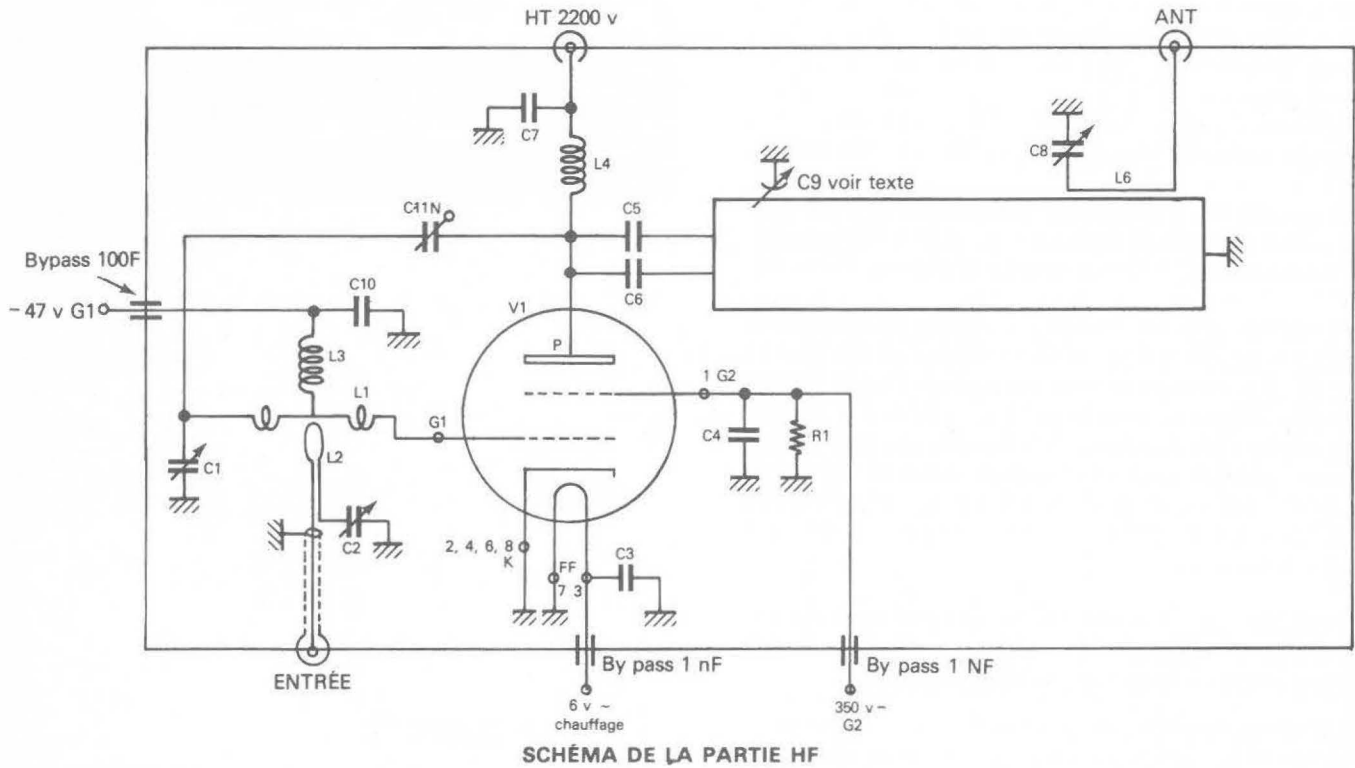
HT 2200 v

ANT

C7

L4

C8

L6

C9 voir texte

C11N

C5

C6

Bypass 100F

– 47 v G1

C10

V1

P

L3

L1

1 G2

G1

C4

R1

C1

L2

C2

2, 4, 6, 8
K

FF
7 3

C3

By pass 1 nF

By pass 1 NF

ENTRÉE

6 v ~
chauffage

350 v ~
G2

SCHÉMA DE LA PARTIE HF